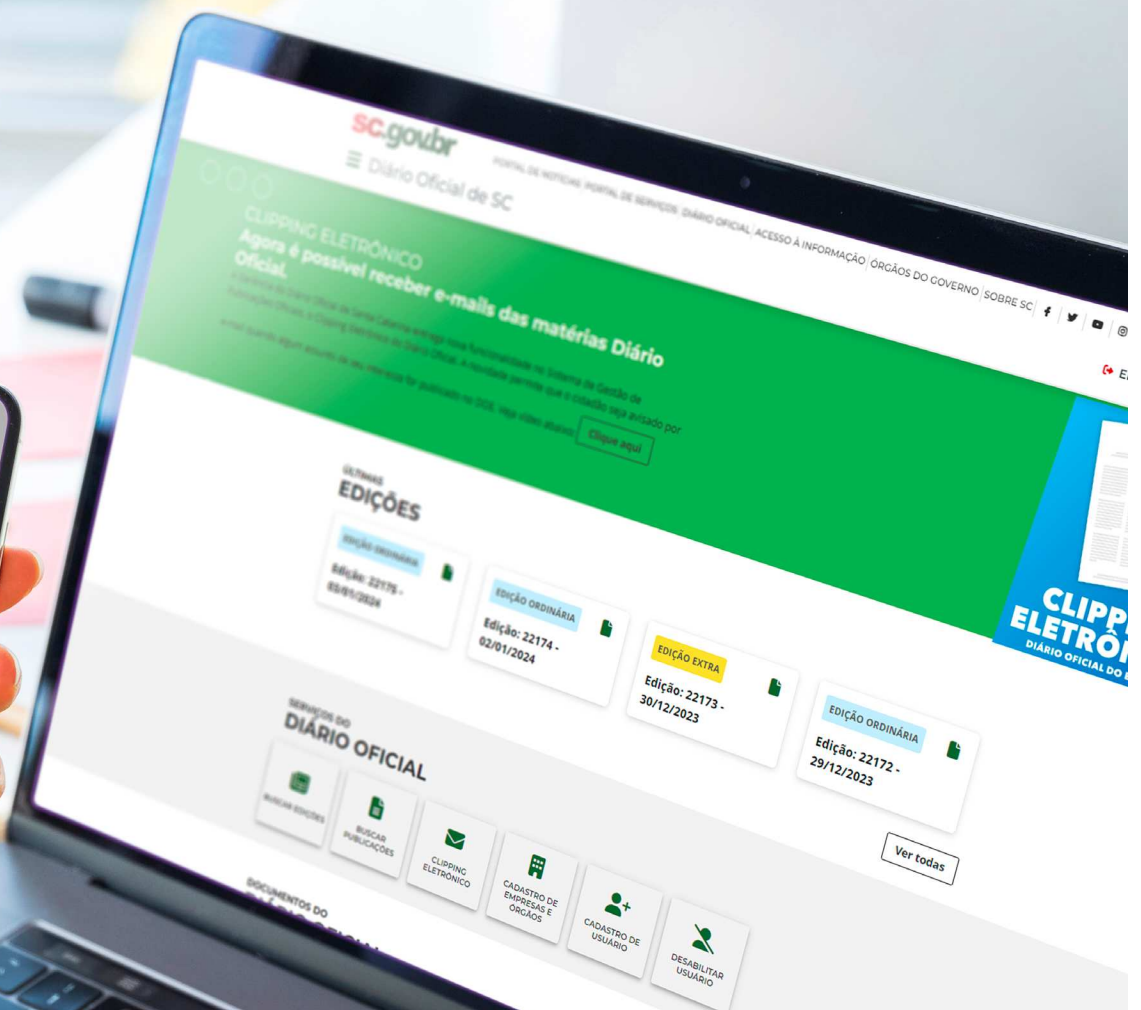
sc.gov.br

Diário Oficial de SC

PORTAL DE NOTÍCIAS | PORTAL DE SERVIÇOS | DIÁRIO OFICIAL | ACESSO À INFORMAÇÃO | ÓRGÃOS DO GOVERNO | SOBRE SC

E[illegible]

CLIPPING ELETRÔNICO
Agora é possível receber e-mails das matérias Diário Oficial.

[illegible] Diário Oficial de Santa Catarina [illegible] funcionalidade no Sistema de Gestão de Publicações Oficiais, o Clipping Eletrônico do Diário Oficial. A novidade permite que o cidadão seja avisado por e-mail quando algum assunto de seu interesse for publicado no DOE. Veja vídeo abaixo. Clique aqui

ÚLTIMAS
EDIÇÕES

EDIÇÃO ORDINÁRIA
Edição: 22175 - 03/01/2024

EDIÇÃO ORDINÁRIA
Edição: 22174 - 02/01/2024

EDIÇÃO EXTRA
Edição: 22173 - 30/12/2023

EDIÇÃO ORDINÁRIA
Edição: 22172 - 29/12/2023

Ver todas

CLIPP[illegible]
ELETRÔ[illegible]
DIÁRIO OFICIAL DO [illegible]

SERVIÇOS DO
DIÁRIO OFICIAL

BUSCAR EDIÇÕES
BUSCAR PUBLICAÇÕES
CLIPPING ELETRÔNICO
CADASTRO DE EMPRESAS E ÓRGÃOS
CADASTRO DE USUÁRIO
DESABILITAR USUÁRIO

DOCUMENTOS DO
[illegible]